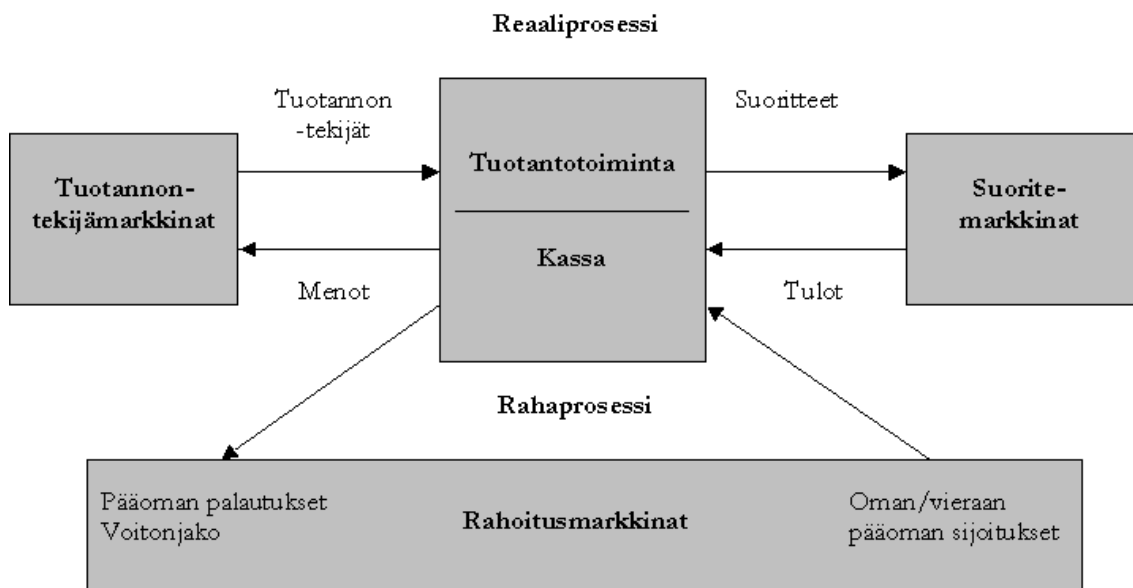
Reaaliprosessi

Tuotannon -tekijät

Suoritteet

Tuotannontekijämarkkinat

Tuotantotoiminta

Kassa

Suoritemarkkinat

Menot

Tulot

Rahaprosessi

Pääoman palautukset
Voitonjako

Rahoitusmarkkinat

Oman/vieraan pääoman sijoitukset